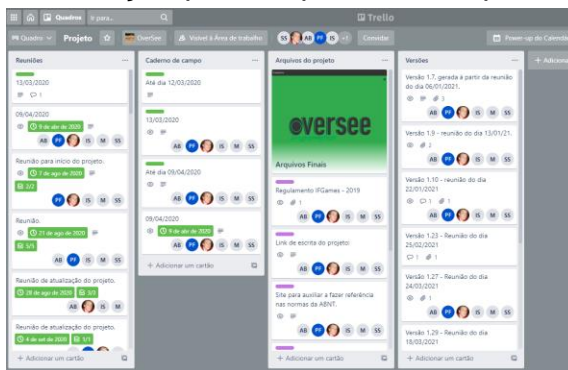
Quadros Ir para... Trello

Quadro Projeto OverSee Visível à Área de trabalho SS AB PF IS +1 Convidar Power-up do Calendário

Reuniões ...
13/03/2020
1
09/04/2020
9 de abr de 2020
AB IS M SS
Reunião para início do projeto.
7 de ago de 2020
2/2
PF IS M SS
Reunião
21 de ago de 2020
1/1
AB PF IS M SS
Reunião de atualização do projeto.
28 de ago de 2020 3/3
AB IS SS
Reunião de atualização do projeto.
4 de set de 2020 1/1
+ Adicionar um cartão

Caderno de campo ...
Até dia 12/03/2020
AB IS M SS
13/03/2020
AB IS M SS
Até dia 09/04/2020
AB IS M SS
09/04/2020
9 de abr de 2020
AB IS M SS
+ Adicionar um cartão

Arquivos do projeto ...
oversee
Arquivos Finais
Regulamento IFGames - 2019
1
AB PF IS M SS
Link de escrita do projeto.
AB PF IS M SS
Site para auxiliar a fazer referência nas normas da ABNT.
AB PF IS M SS
+ Adicionar um cartão

Versões ...
Versão 1.7, gerada a partir da reunião do dia 06/01/2021.
3 1
AB PF IS M SS
Versão 1.9 - reunião do dia 13/01/21.
1
AB PF IS M SS
Versão 1.10 - reunião do dia 22/01/2021
1 1
AB PF IS M SS
Versão 1.23 - Reunião do dia 25/02/2021
1 1
Versão 1.27 - Reunião do dia 24/03/2021
1
AB PF IS M SS
Versão 1.29 - Reunião do dia 18/03/2021
+ Adicionar um cartão

+ Adicionar